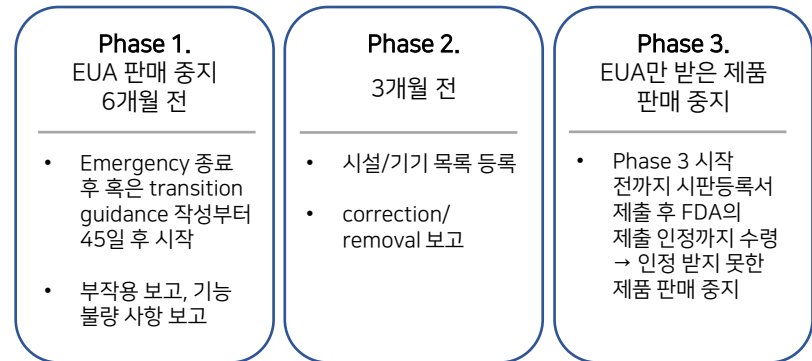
Phase 1.
EUA 판매 중지
6개월 전

- Emergency 종료 후 혹은 transition guidance 작성부터 45일 후 시작

- 부작용 보고, 기능 불량 사항 보고

Phase 2.
3개월 전

- 시설/기기 목록 등록

- correction/ removal 보고

Phase 3.
EUA만 받은 제품 판매 중지

- Phase 3 시작 전까지 시판등록서 제출 후 FDA의 제출 인정까지 수령 → 인정 받지 못한 제품 판매 중지